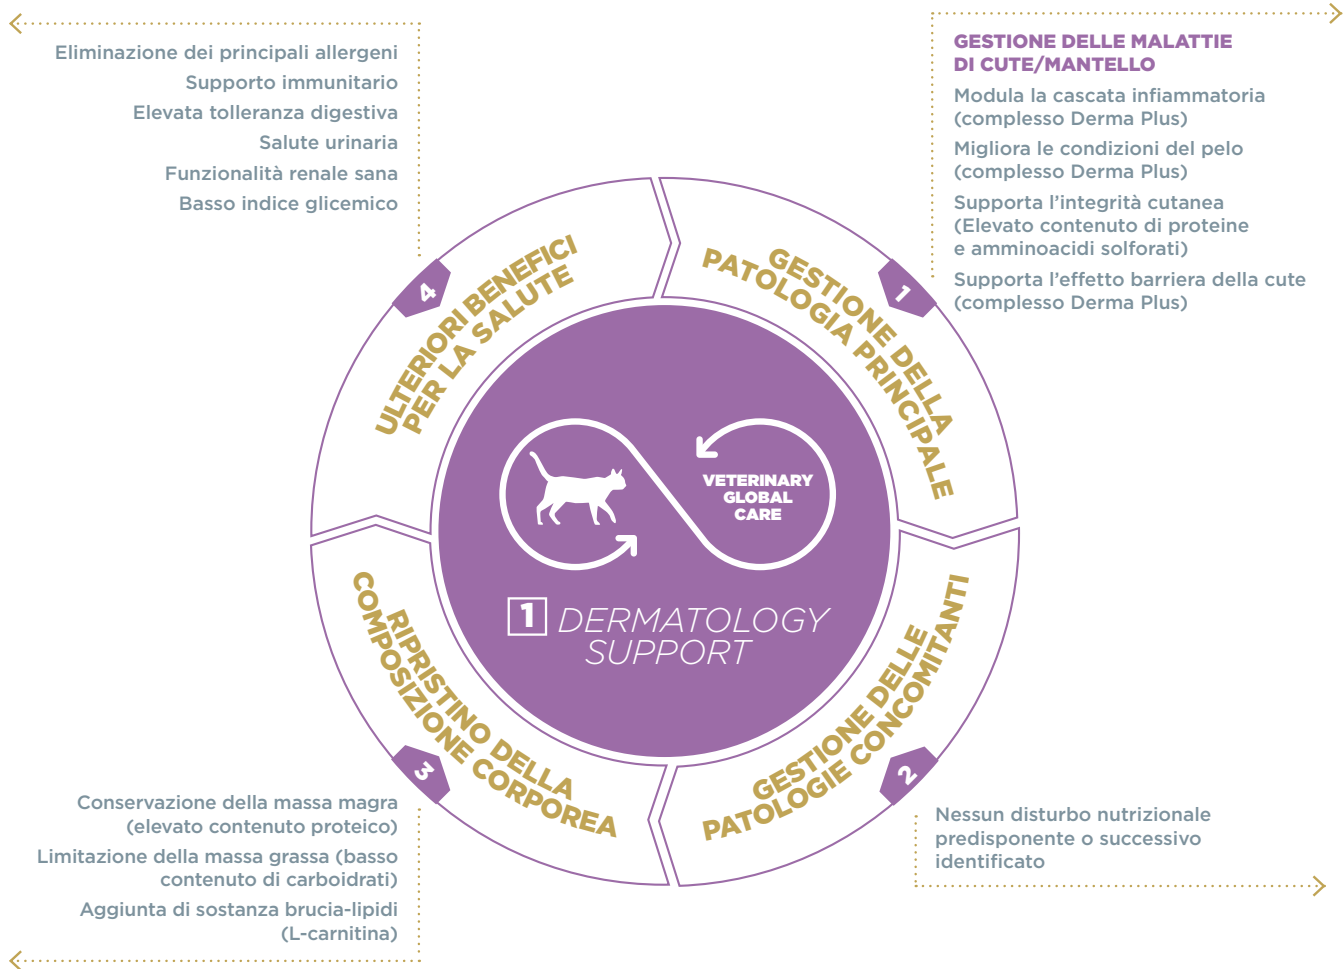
Eliminazione dei principali allergeni
Supporto immunitario
Elevata tolleranza digestiva
Salute urinaria
Funzionalità renale sana
Basso indice glicemico

GESTIONE DELLE MALATTIE DI CUTE/MANTELLO
Modula la cascata infiammatoria (complesso Derma Plus)
Migliora le condizioni del pelo (complesso Derma Plus)
Supporta l'integrità cutanea (Elevato contenuto di proteine e amminoacidi solforati)
Supporta l'effetto barriera della cute (complesso Derma Plus)

4
ULTERIORI BENEFICI PER LA SALUTE

1
GESTIONE DELLA PATOLOGIA PRINCIPALE

VETERINARY GLOBAL CARE

1 DERMATOLOGY SUPPORT

3
RIPRISTINO DELLA COMPOSIZIONE CORPOREA

2
GESTIONE DELLE PATOLOGIE CONCOMITANTI

Conservazione della massa magra (elevato contenuto proteico)
Limitazione della massa grassa (basso contenuto di carboidrati)
Aggiunta di sostanza brucia-lipidi (L-carnitina)

Nessun disturbo nutrizionale predisponente o successivo identificato